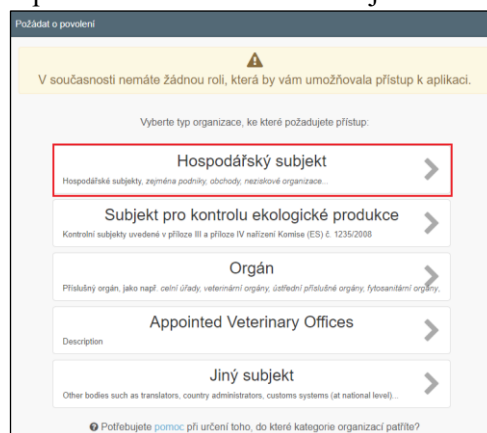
Požádat o povolení

V současnosti nemáte žádnou roli, která by vám umožňovala přístup k aplikaci.

Vyberte typ organizace, ke které požadujete přístup:

Hospodářský subjekt
Hospodářské subjekty, zejména podniky, obchody, neziskové organizace...

Subjekt pro kontrolu ekologické produkce
Kontrolní subjekty uvedené v příloze III a příloze IV nařízení Komise (ES) č. 1235/2008

Orgán
Příslušný orgán, jako např. celní úřady, veterinární orgány, ústřední příslušné orgány, fytosanitární orgány,

Appointed Veterinary Offices
Description

Jiný subjekt
Other bodies such as translators, customs administrators, customs systems (at national level)...

Potřebujete pomoc při určení toho, do které kategorie organizací patříte?